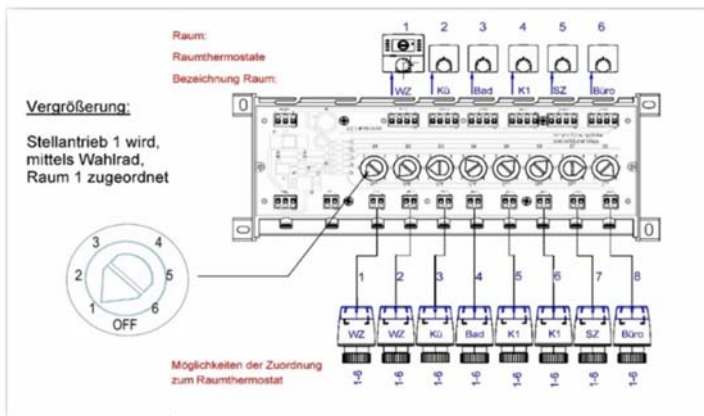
Raum:
Raumthermostate
Bezeichnung Raum:

1 2 3 4 5 6

WZ Kü Bad K1 SZ Büro

Vergrößerung:

Stellantrieb 1 wird, mittels Wahlrad, Raum 1 zugeordnet

0 0 0 0

3 4
2 5
1 6
OFF

1 2 3 4 5 6 7 8

WZ WZ Kü Bad K1 K1 SZ Büro

Möglichkeiten der Zuordnung zum Raumthermostat

1-6 1-6 1-6 1-6 1-6 1-6 1-6 1-6